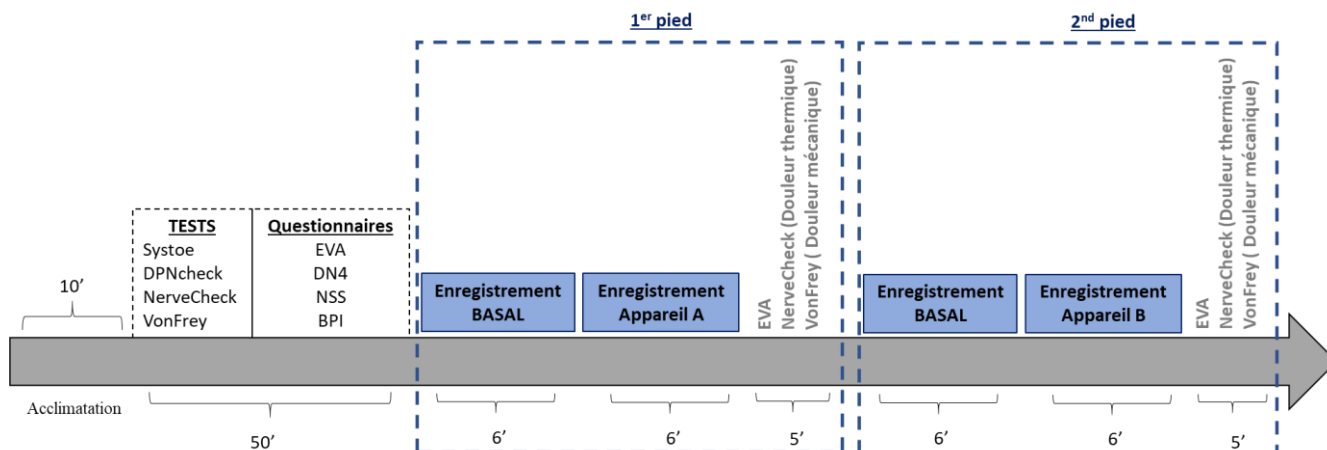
1$^{er}$ pied

2$^{nd}$ pied

10’

TESTS
Systoe
DPNcheck
NerveCheck
VonFrey

Questionnaires
EVA
DN4
NSS
BPI

Enregistrement BASAL

Enregistrement Appareil A

EVA
NerveCheck (Douleur thermique)
VonFrey ( Douleur mécanique)

Enregistrement BASAL

Enregistrement Appareil B

EVA
NerveCheck (Douleur thermique)
VonFrey ( Douleur mécanique)

Acclimatation

50’

6’

6’

5’

6’

6’

5’